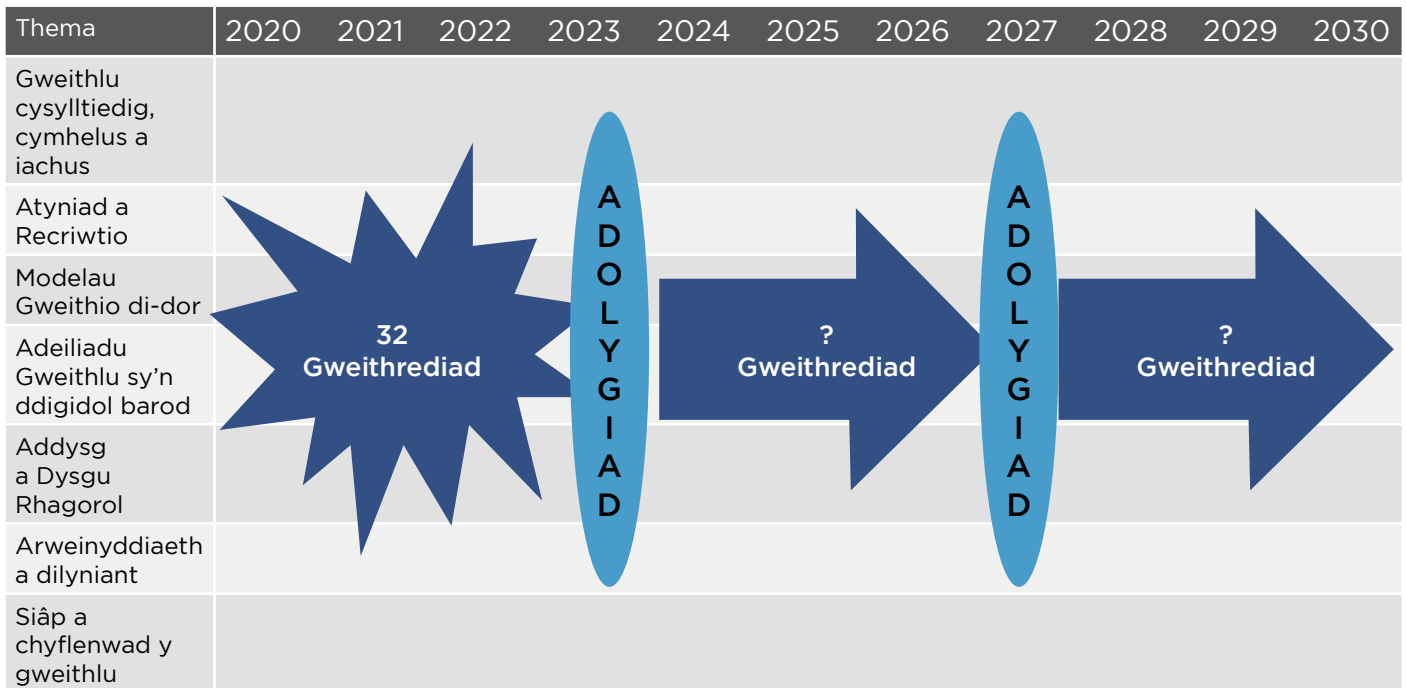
| Thema | 2020 | 2021 | 2022 | 2023 | 2024 | 2025 | 2026 | 2027 | 2028 | 2029 | 2030 |
|---|---|---|---|---|---|---|---|---|---|---|---|
| Gweithlu cysylltiedig, cymhelus a iachus | | | | | | | | | | | |
| Atyniad a Recriwtio | | | | | | | | | | | |
| Modelau Gweithio di-dor | | | | | | | | | | | |
| Adeiliadu Gweithlu sy'n ddigidol barod | | | | | | | | | | | |
| Addysg a Dysgu Rhagorol | | | | | | | | | | | |
| Arweinyddiaeth a dilyniant | | | | | | | | | | | |
| Siâp a chyflenwad y gweithlu | | | | | | | | | | | |

32 Gweithrediad

ADOLYGIAD

? Gweithrediad

ADOLYGIAD

? Gweithrediad